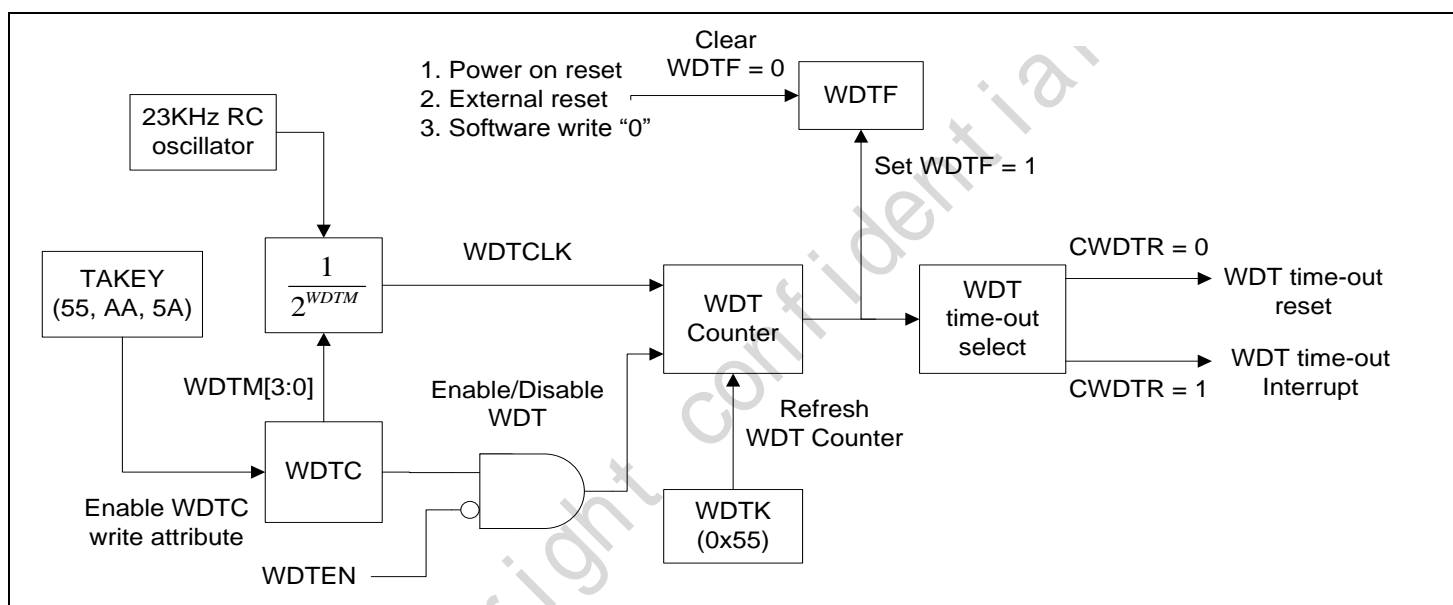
Clear
WDTF = 0

1. Power on reset
2. External reset
3. Software write "0"

WDTF

23KHz RC oscillator

Set WDTF = 1

TAKEY (55, AA, 5A)

$\frac{1}{2^{WDTM}}$

WDTCLK

WDT Counter

WDT time-out select

CWDTR = 0

WDT time-out reset

WDT time-out Interrupt

CWDTR = 1

WDTM[3:0]

Enable/Disable WDT

Refresh WDT Counter

WDTC

Enable WDTC write attribute

WDTK (0x55)

WDTEN